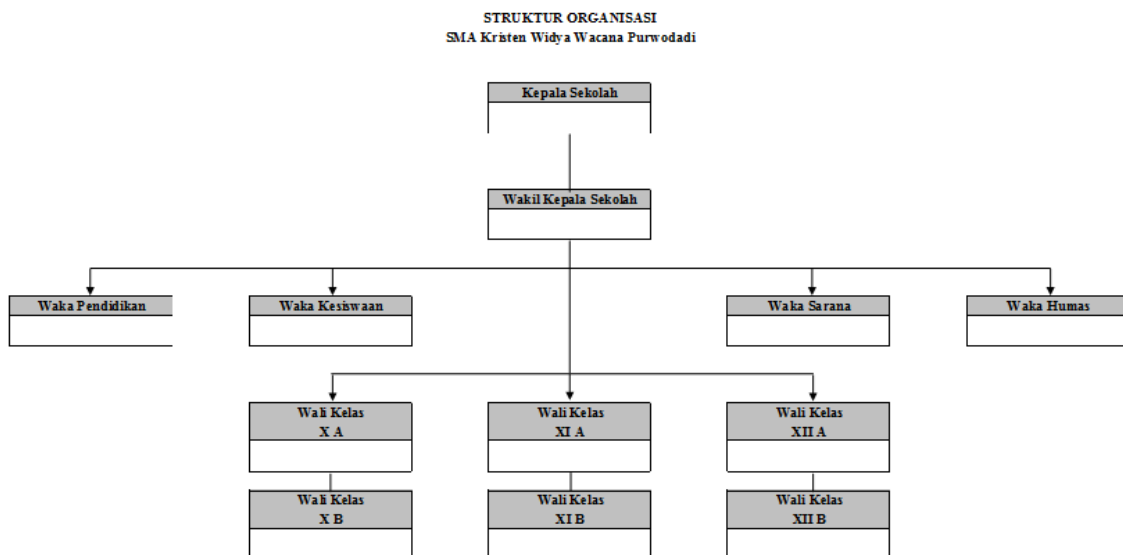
STRUKTUR ORGANISASI
SMA Kristen Widya Wacana Purwodadi

Kepala Sekolah

Wakil Kepala Sekolah

Waka Pendidikan

Waka Kesiswaan

Waka Sarana

Waka Humas

Wali Kelas
X A

Wali Kelas
XI A

Wali Kelas
XII A

Wali Kelas
X B

Wali Kelas
XI B

Wali Kelas
XII B